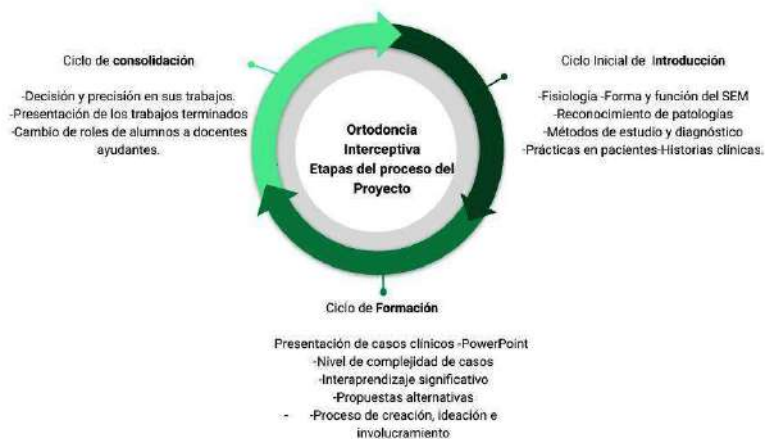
Ciclo de **consolidación**

-Decisión y precisión en sus trabajos.
-Presentación de los trabajos terminados
-Cambio de roles de alumnos a docentes ayudantes.

Ortodoncia Interceptiva
Etapas del proceso del Proyecto

Ciclo Inicial de **Introducción**

-Fisiología -Forma y función del SEM
-Reconocimiento de patologías
-Métodos de estudio y diagnóstico
-Prácticas en pacientes-Historias clínicas.

Ciclo de **Formación**

Presentación de casos clínicos -PowerPoint
-Nivel de complejidad de casos
-Interaprendizaje significativo
-Propuestas alternativas
- -Proceso de creación, ideación e involucramiento